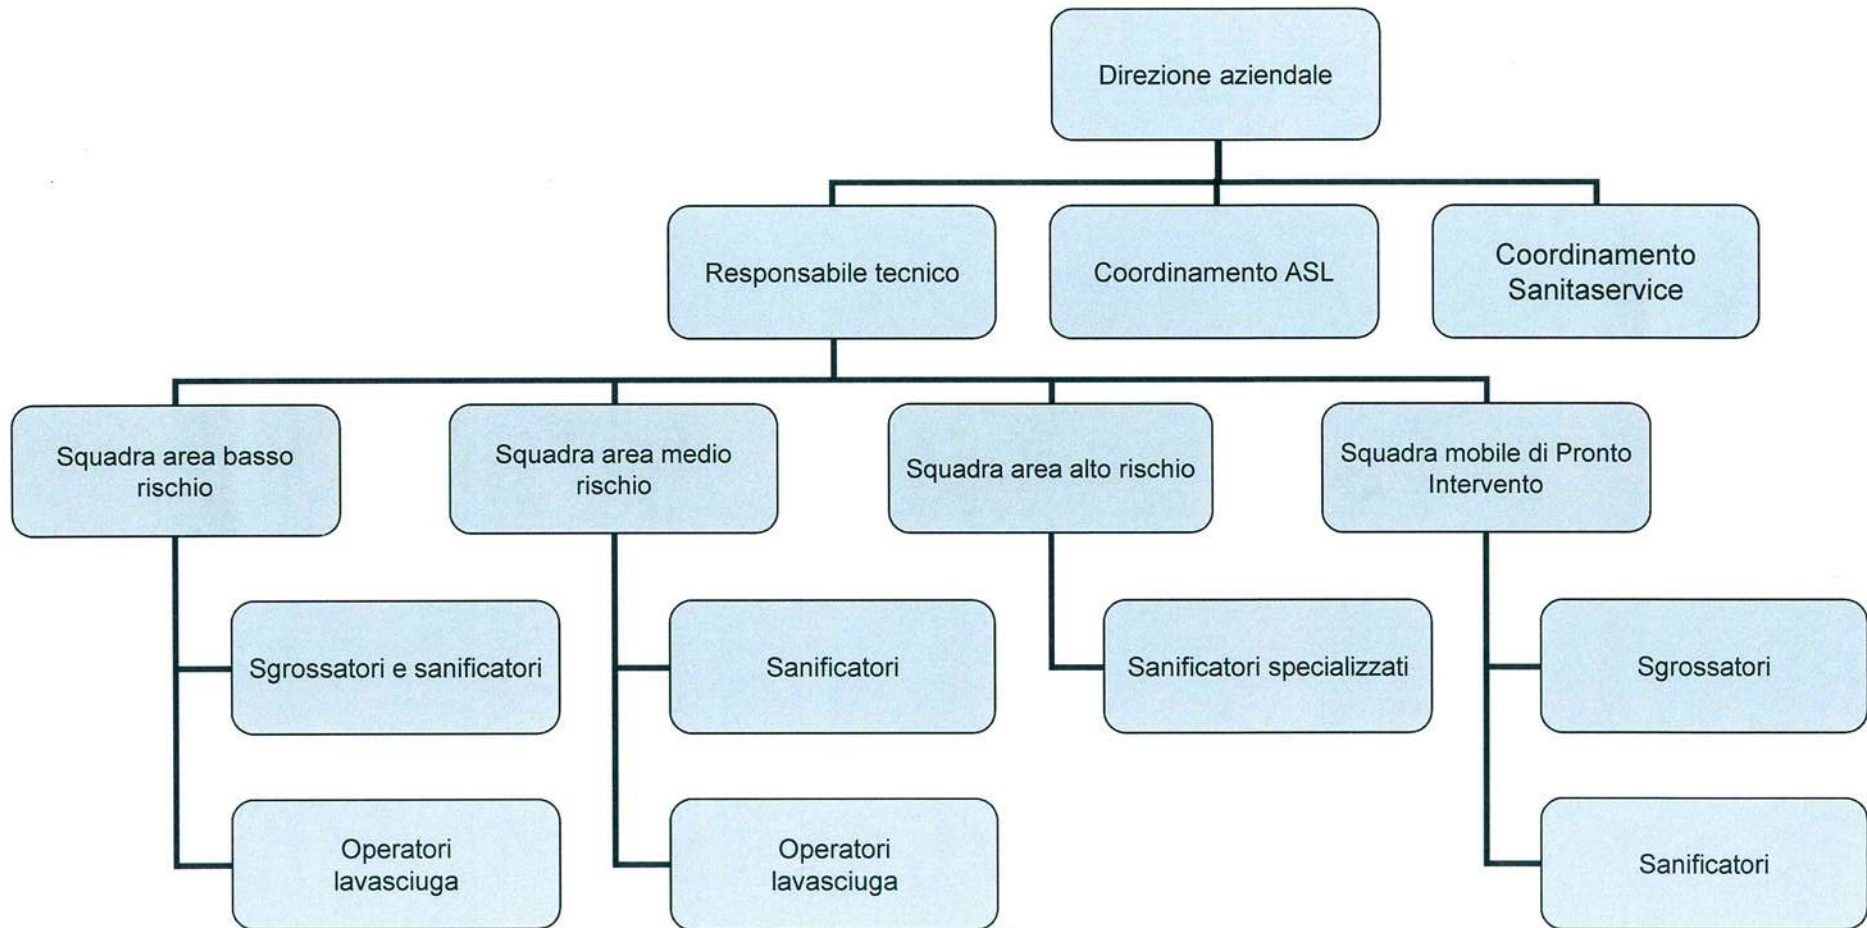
Direzione aziendale

Responsabile tecnico

Coordinamento ASL

Coordinamento Sanitaservice

Squadra area basso rischio

Squadra area medio rischio

Squadra area alto rischio

Squadra mobile di Pronto Intervento

Sgrossatori e sanificatori

Operatori lavasciuga

Sanificatori

Operatori lavasciuga

Sanificatori specializzati

Sgrossatori

Sanificatori